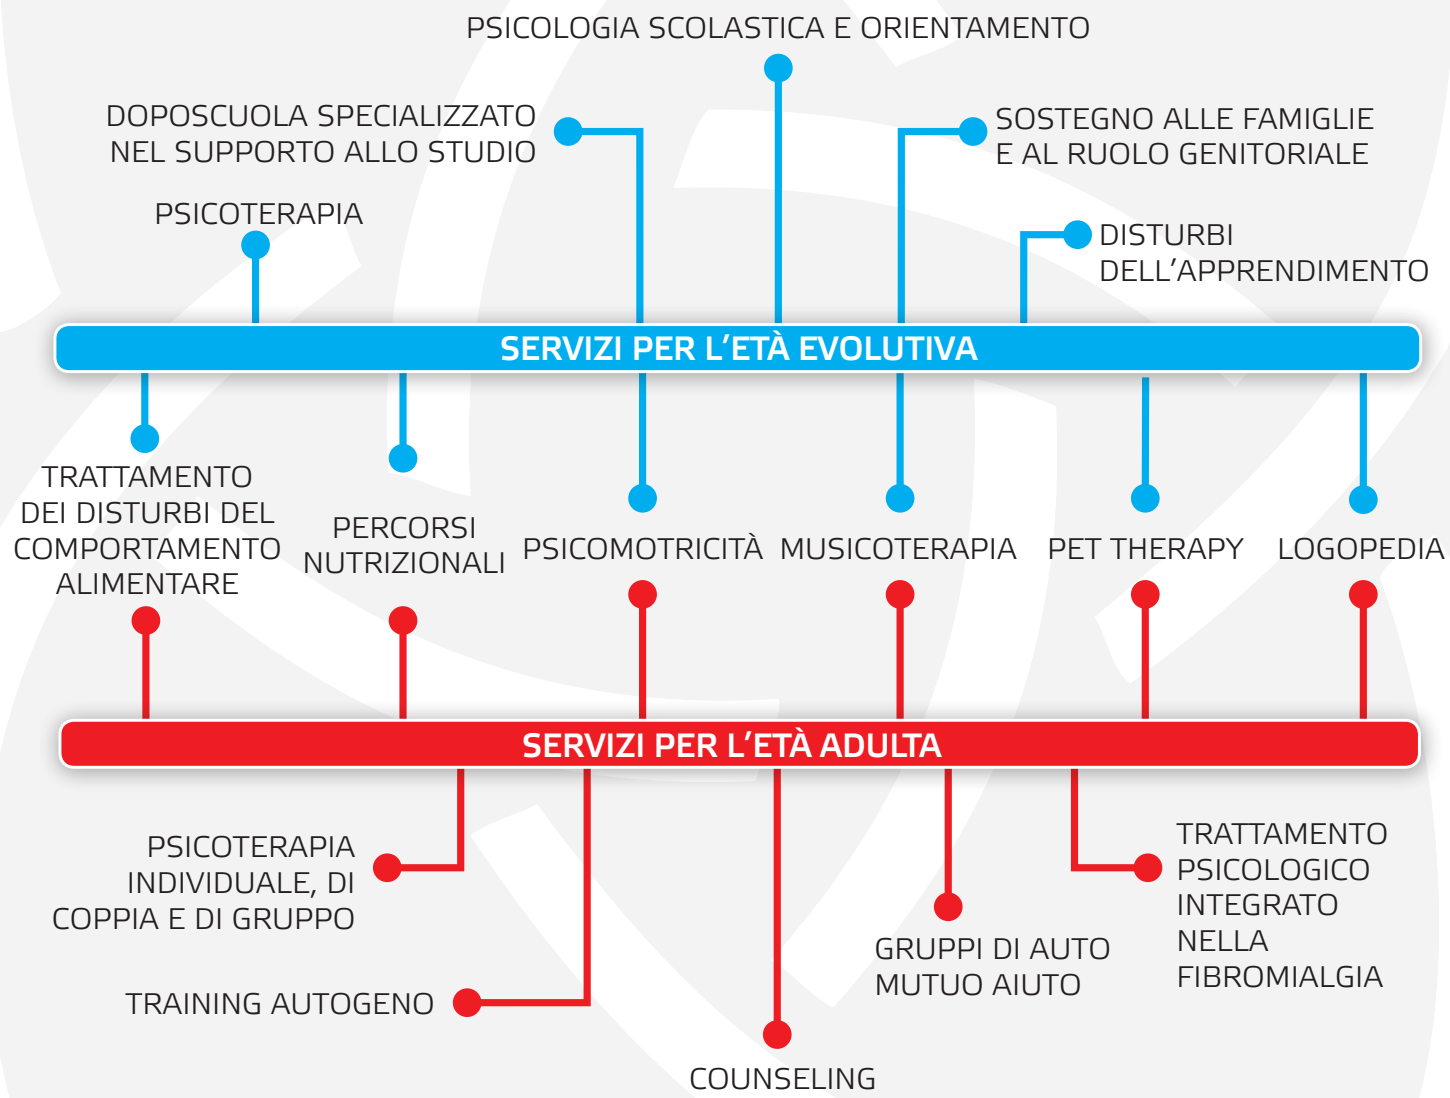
PSICOLOGIA SCOLASTICA E ORIENTAMENTO

DOPOSCUOLA SPECIALIZZATO NEL SUPPORTO ALLO STUDIO

SOSTEGNO ALLE FAMIGLIE E AL RUOLO GENITORIALE

PSICOTERAPIA

DISTURBI DELL'APPRENDIMENTO

SERVIZI PER L'ETÀ EVOLUTIVA

TRATTAMENTO DEI DISTURBI DEL COMPORTAMENTO ALIMENTARE

PERCORSI NUTRIZIONALI

PSICOMOTRICITÀ

MUSICOTERAPIA

PET THERAPY

LOGOPEDIA

SERVIZI PER L'ETÀ ADULTA

PSICOTERAPIA INDIVIDUALE, DI COPPIA E DI GRUPPO

TRAINING AUTOGENO

COUNSELING

GRUPPI DI AUTO MUTUO AIUTO

TRATTAMENTO PSICOLOGICO INTEGRATO NELLA FIBROMIALGIA